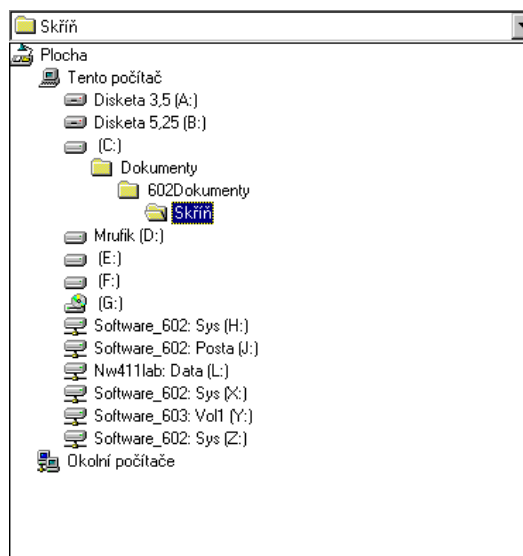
Skříň

Plocha
Tento počítač
Disketa 3,5 (A:)
Disketa 5,25 (B:)
(C:)
Dokumenty
602Dokumenty
Skříň
Mrufik (D:)
(E:)
(F:)
(G:)
Software_602: Sys (H:)
Software_602: Posta (J:)
Nw411lab: Data (L:)
Software_602: Sys (X:)
Software_603: Vol1 (Y:)
Software_602: Sys (Z:)
Okolní počítače